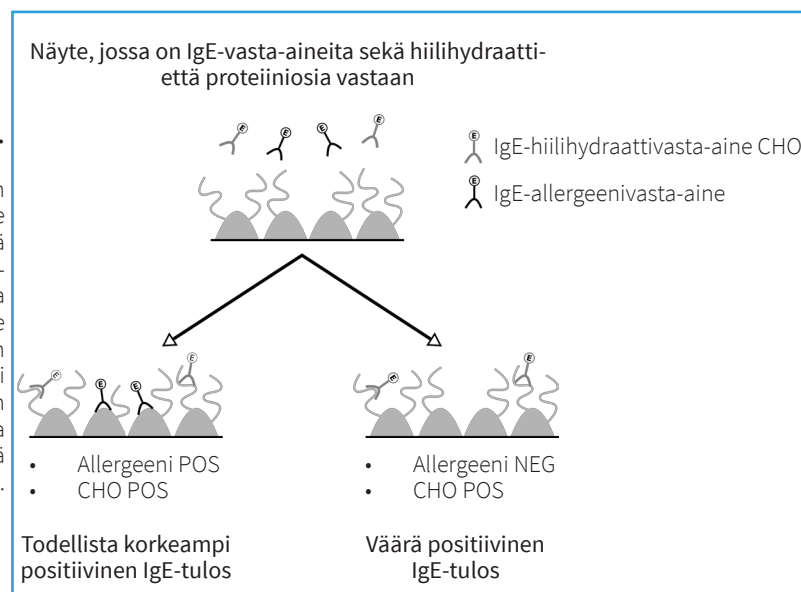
Näyte, jossa on IgE-vasta-aineita sekä hiilihydraatti- että proteiiniosia vastaan

IgE-hiilihydraattivasta-aine CHO

IgE-allergeenivasta-aine

- Allergeeni POS
- CHO POS

Todellista korkeampi positiivinen IgE-tulos

- Allergeeni NEG
- CHO POS

Väärä positiivinen IgE-tulos